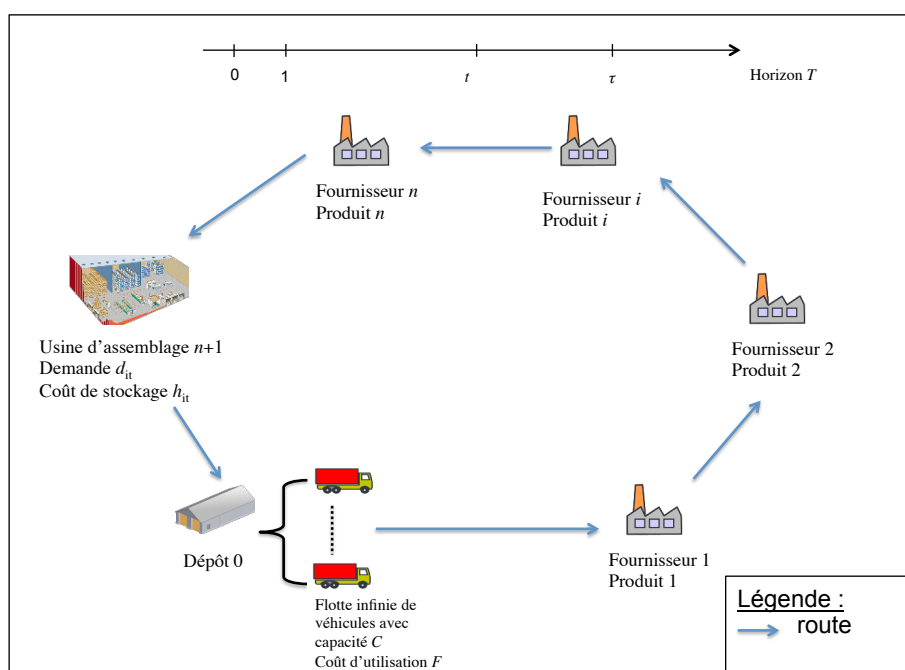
0 1 $t$ $\tau$ Horizon $T$

Fournisseur $n$
Produit $n$

Fournisseur $i$
Produit $i$

Usine d'assemblage $n$+1
Demande $d_{it}$
Coût de stockage $h_{it}$

Fournisseur 2
Produit 2

Dépôt 0

Flotte infinie de véhicules avec capacité $C$
Coût d'utilisation $F$

Fournisseur 1
Produit 1

Légende :
route